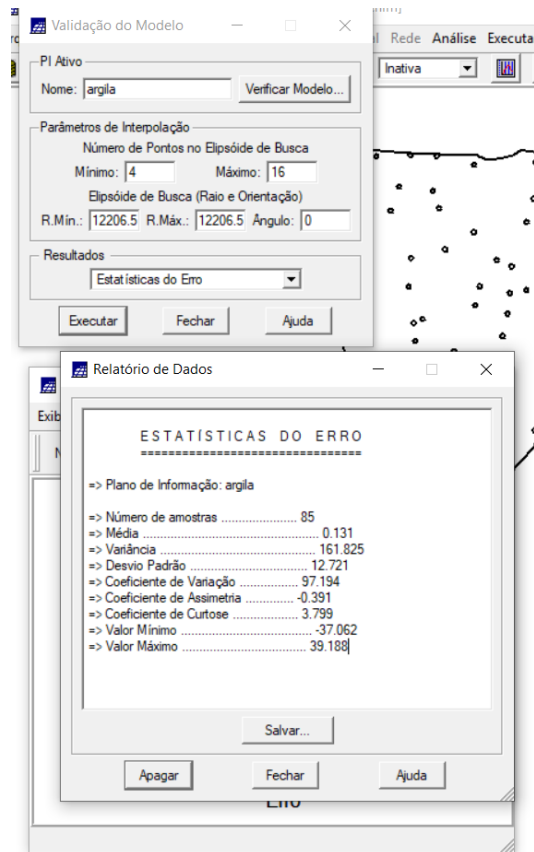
Validação do Modelo

Rede Análise Executa

Inativa

PI Ativo

Nome: argila

Verificar Modelo...

Parâmetros de Interpolação

Número de Pontos no Elipsóide de Busca

Mínimo: 4 Máximo: 16

Elipsóide de Busca (Raio e Orientação)

R.Mín.: 12206.5 R.Máx.: 12206.5 Ângulo: 0

Resultados

Estatísticas do Erro

Executar Fechar Ajuda

Relatório de Dados

Exib

N

ESTATÍSTICAS DO ERRO
================================

=> Plano de Informação: argila

=> Número de amostras ..................... 85
=> Média ..................................................... 0.131
=> Variância ................................................ 161.825
=> Desvio Padrão .................................. 12.721
=> Coeficiente de Variação ................. 97.194
=> Coeficiente de Assimetria ............. -0.391
=> Coeficiente de Curtose .................. 3.799
=> Valor Mínimo ....................................... -37.062
=> Valor Máximo ..................................... 39.188

Salvar...

Apagar Fechar Ajuda

Erro